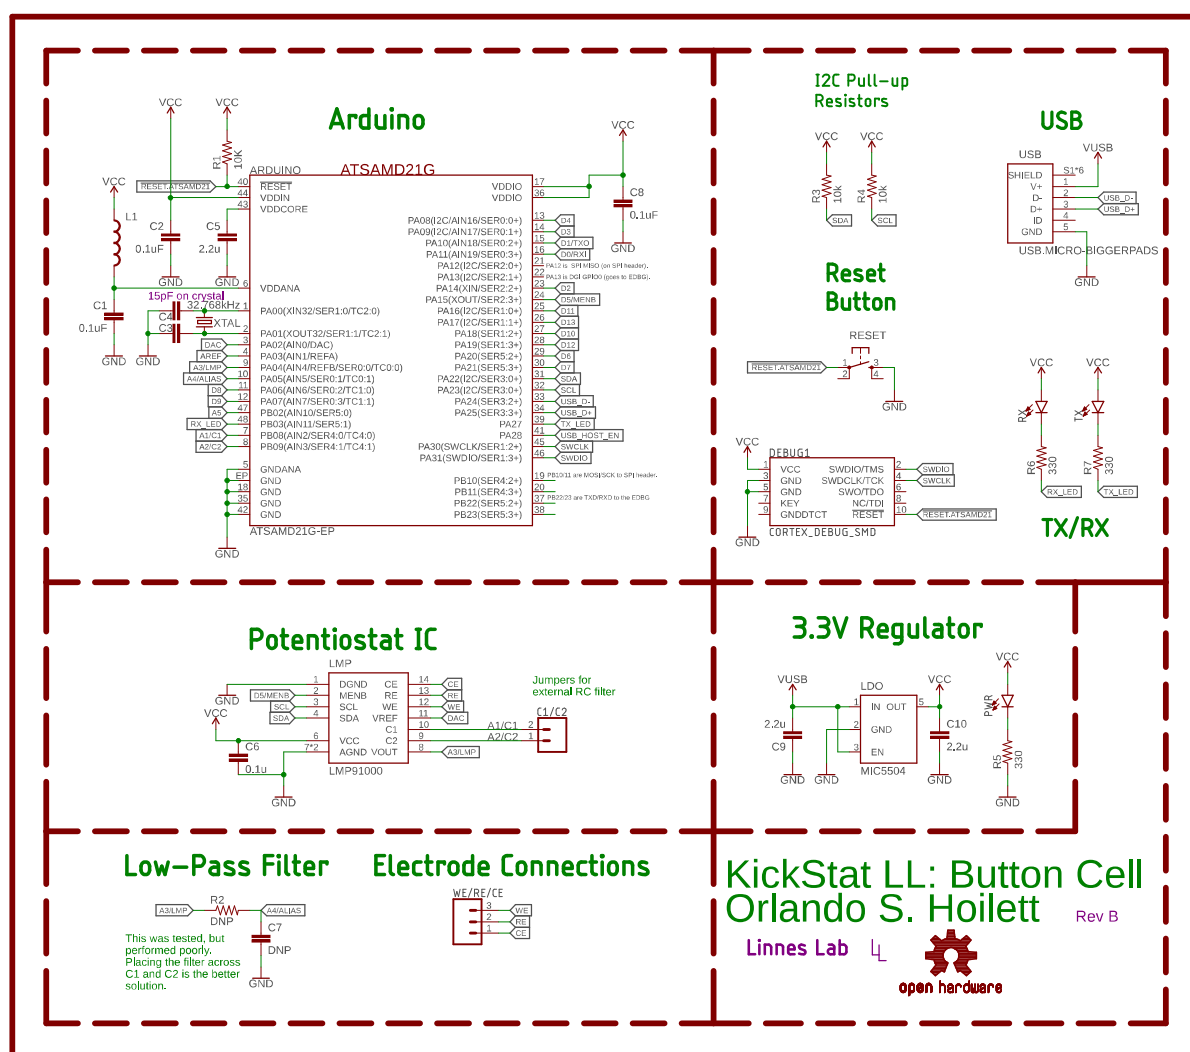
Arduino

VCC VCC R1 10K
VCC
L1
C2 0.1uF GND
C5 2.2u GND
C1 0.1uF GND
15pF on crystal
C4 C3 32.768kHz XTAL
GND
RESET_ATSAMD21

ARDUINO ATSAMD21G
40 RESET
44 VDDIN
43 VDDCORE
6 VDDANA
1 PA00(XIN32/SER1:0/TC2:0)
2 PA01(XOUT32/SER1:1/TC2:1)
3 DAC PA02(AIN0/DAC)
4 AREF PA03(AIN1/REFA)
9 A3/LMP PA04(AIN4/REFB/SER0:0/TC0:0)
10 A4/ALIAS PA05(AIN5/SER0:1/TC0:1)
11 D8 PA06(AIN6/SER0:2/TC1:0)
12 D9 PA07(AIN7/SER0:3/TC1:1)
47 A5 PB02(AIN10/SER5:0)
48 RX_LED PB03(AIN11/SER5:1)
7 A1/C1 PB08(AIN2/SER4:0/TC4:0)
8 A2/C2 PB09(AIN3/SER4:1/TC4:1)
5 GNDANA
EP GND
18 GND
35 GND
42 GND
ATSAMD21G-EP
GND

17 VDDIO
36 VDDIO
VCC C8 0.1uF GND
13 PA08(I2C/AIN16/SER0:0+) D4
14 PA09(I2C/AIN17/SER0:1+) D3
15 PA10(AIN18/SER0:2+) D1/TXO
16 PA11(AIN19/SER0:3+) D0/RXI
21 PA12(I2C/SER2:0+) PA12 is SPI MISO (on SPI header).
22 PA13(I2C/SER2:1+) PA13 is DGI GPIO0 (goes to EDBG).
23 PA14(XIN/SER2:2+) D2
24 PA15(XOUT/SER2:3+) D5/MENB
25 PA16(I2C/SER1:0+) D11
26 PA17(I2C/SER1:1+) D13
27 PA18(SER1:2+) D10
28 PA19(SER1:3+) D12
29 PA20(SER5:2+) D6
30 PA21(SER5:3+) D7
31 PA22(I2C/SER3:0+) SDA
32 PA23(I2C/SER3:0+) SCL
33 PA24(SER3:2+) USB_D-
34 PA25(SER3:3+) USB_D+
39 PA27 TX_LED
41 PA28 USB_HOST_EN
45 PA30(SWCLK/SER1:2+) SWCLK
46 PA31(SWDIO/SER1:3+) SWDIO
19 PB10(SER4:2+) PB10/11 are MOSI/SCK to SPI header.
20 PB11(SER4:3+)
37 PB22(SER5:2+) PB22/23 are TXD/RXD to the EDBG
38 PB23(SER5:3+)

I2C Pull-up Resistors
VCC VCC
R3 10k R4 10k
SDA SCL

USB
USB VUSB
SHIELD S1*6
V+ 1
D- 2 USB_D-
D+ 3 USB_D+
ID 4
GND 5
USB.MICRO-BIGGERPADS
GND

Reset Button
RESET
RESET_ATSAMD21 1 2 3 4
GND

VCC
DEBUG1
1 VCC SWDIO/TMS 2 SWDIO
3 GND SWDCLK/TCK 4 SWCLK
5 GND SWO/TDO 6
7 KEY NC/TDI 8
9 GNDDTCT RESET 10 RESET_ATSAMD21
CORTEX_DEBUG_SMD
GND

VCC VCC
RX TX
R6 330 R7 330
RX_LED TX_LED
TX/RX

Potentiostat IC
LMP
GND
D5/MENB 1 DGND 2 MENB
SCL 3 SCL
SDA 4 SDA
VCC 6 VCC
C6 0.1u 7*2 AGND
GND
14 CE CE
13 RE RE
12 WE WE
11 VREF DAC
10 C1
9 C2
8 VOUT A3/LMP
LMP91000
A1/C1 2
A2/C2 1
C1/C2
Jumpers for external RC filter

3.3V Regulator
VUSB LDO VCC
2.2u C9
1 IN OUT 5
2 GND
3 EN
MIC5504
C10 2.2u
GND GND GND
VCC PWR R5 330 GND

Low-Pass Filter
A3/LMP R2 DNP A4/ALIAS
C7 DNP
GND
This was tested, but performed poorly. Placing the filter across C1 and C2 is the better solution.

Electrode Connections
WE/RE/CE
3 WE
2 RE
1 CE

KickStat LL: Button Cell
Orlando S. Hoilett
Rev B
Linnes Lab
open hardware